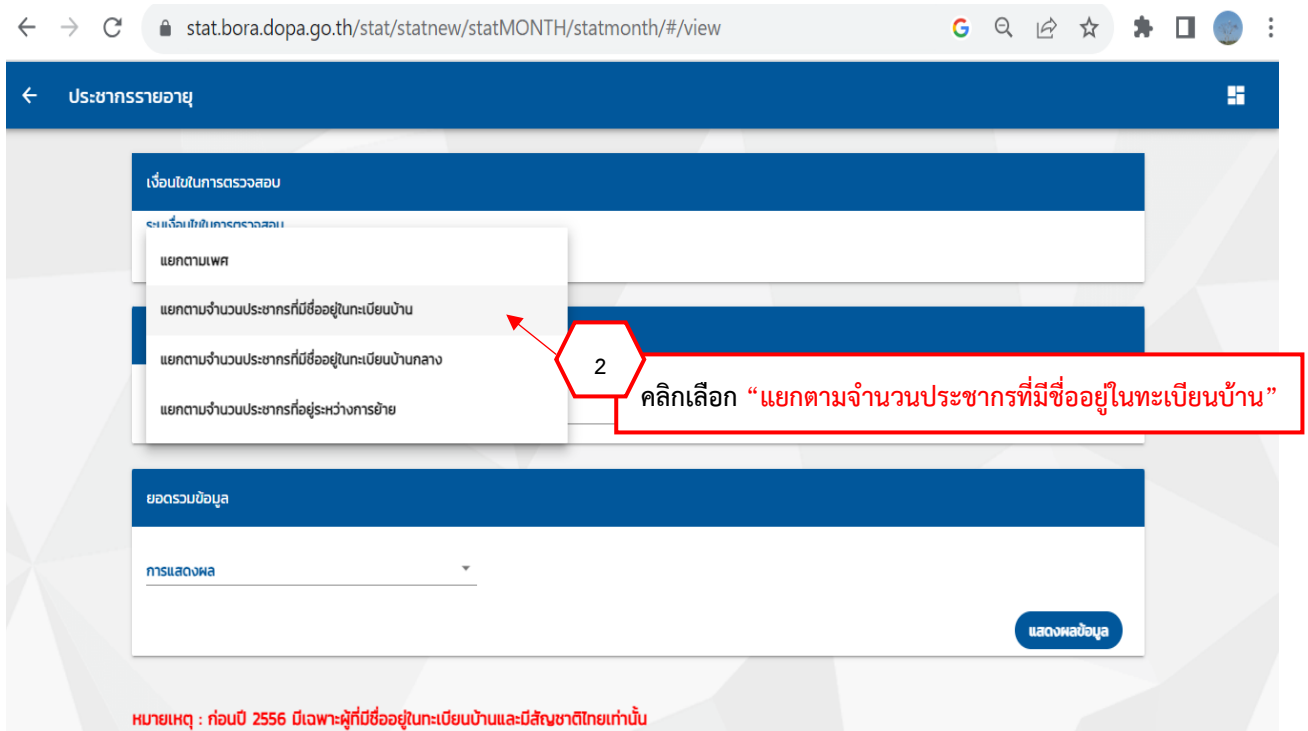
stat.bora.dopa.go.th/stat/statnew/statMONTH/statmonth/#/view

ประชากรรายอายุ

เงื่อนไขในการตรวจสอบ

ระบุเงื่อนไขในการตรวจสอบ

แยกตามเพศ

แยกตามจำนวนประชากรที่มีชื่ออยู่ในทะเบียนบ้าน

แยกตามจำนวนประชากรที่มีชื่ออยู่ในทะเบียนบ้านกลาง

แยกตามจำนวนประชากรที่อยู่ระหว่างการย้าย

2

คลิกเลือก "แยกตามจำนวนประชากรที่มีชื่ออยู่ในทะเบียนบ้าน"

ยอดรวมข้อมูล

การแสดงผล

แสดงผลข้อมูล

หมายเหตุ : ก่อนปี 2556 มีเฉพาะผู้ที่มีชื่ออยู่ในทะเบียนบ้านและมีสัญชาติไทยเท่านั้น